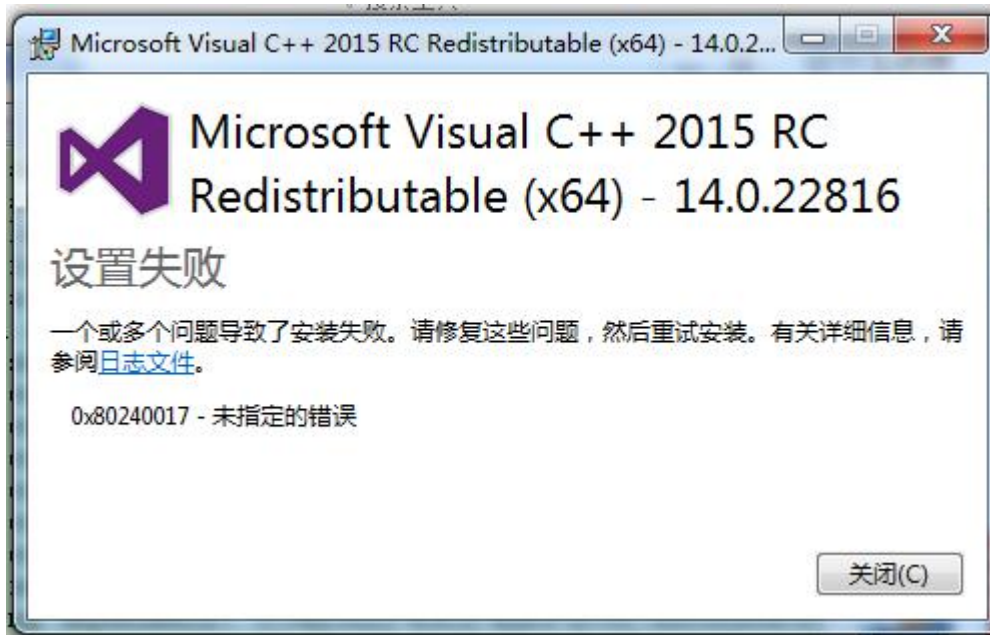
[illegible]

Microsoft Visual C++ 2015 RC Redistributable (x64) - 14.0.2...

Microsoft Visual C++ 2015 RC Redistributable (x64) - 14.0.22816

设置失败

一个或多个问题导致了安装失败。请修复这些问题，然后重试安装。有关详细信息，请参阅日志文件。

0x80240017 - 未指定的错误

关闭(C)